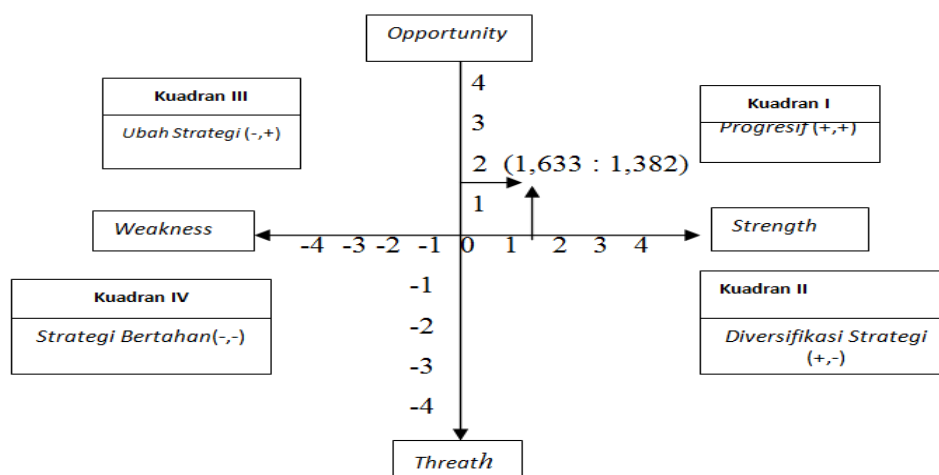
Opportunity

Kuadran III

Ubah Strategi (-,+)

Kuadran I

Progresif (+,+)

4

3

2 (1,633 : 1,382)

1

Weakness

-4 -3 -2 -1 0 1 2 3 4

Strength

Kuadran IV

Strategi Bertahan(-,-)

Kuadran II

Diversifikasi Strategi (+,-)

-1

-2

-3

-4

Threath